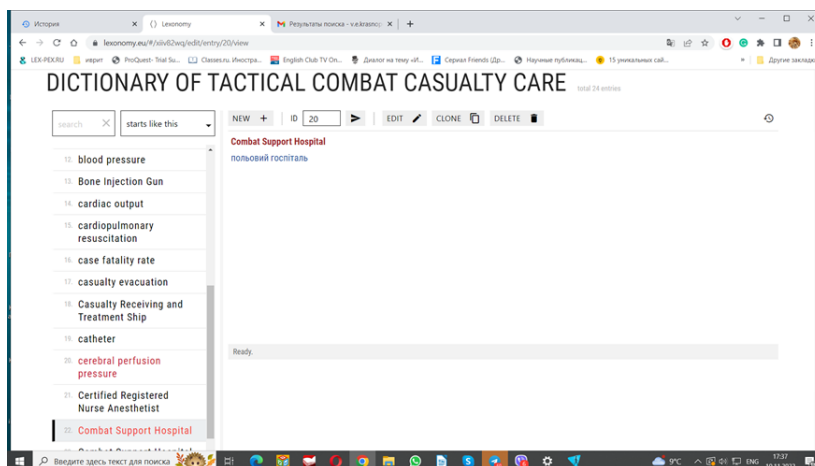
История × Lexonomy × Результаты поиска - v.e.krasno × +

lexonomy.eu/#/xiiv82wq/edit/entry/20/view

LEX-PEX.RU иврит ProQuest- Trial Su... Classes.ru Иностра... English Club TV On... Диалог на тему «И... Сериал Friends (Др... Научные публикац... 15 уникальных сай... Другие закладки

DICTIONARY OF TACTICAL COMBAT CASUALTY CARE total 24 entries

search × starts like this

12. blood pressure
13. Bone Injection Gun
14. cardiac output
15. cardiopulmonary resuscitation
16. case fatality rate
17. casualty evacuation
18. Casualty Receiving and Treatment Ship
19. catheter
20. cerebral perfusion pressure
21. Certified Registered Nurse Anesthetist
22. Combat Support Hospital

NEW + ID 20 EDIT CLONE DELETE

Combat Support Hospital
польовий госпіталь

Ready.

Введите здесь текст для поиска 9°C ENG 17:37